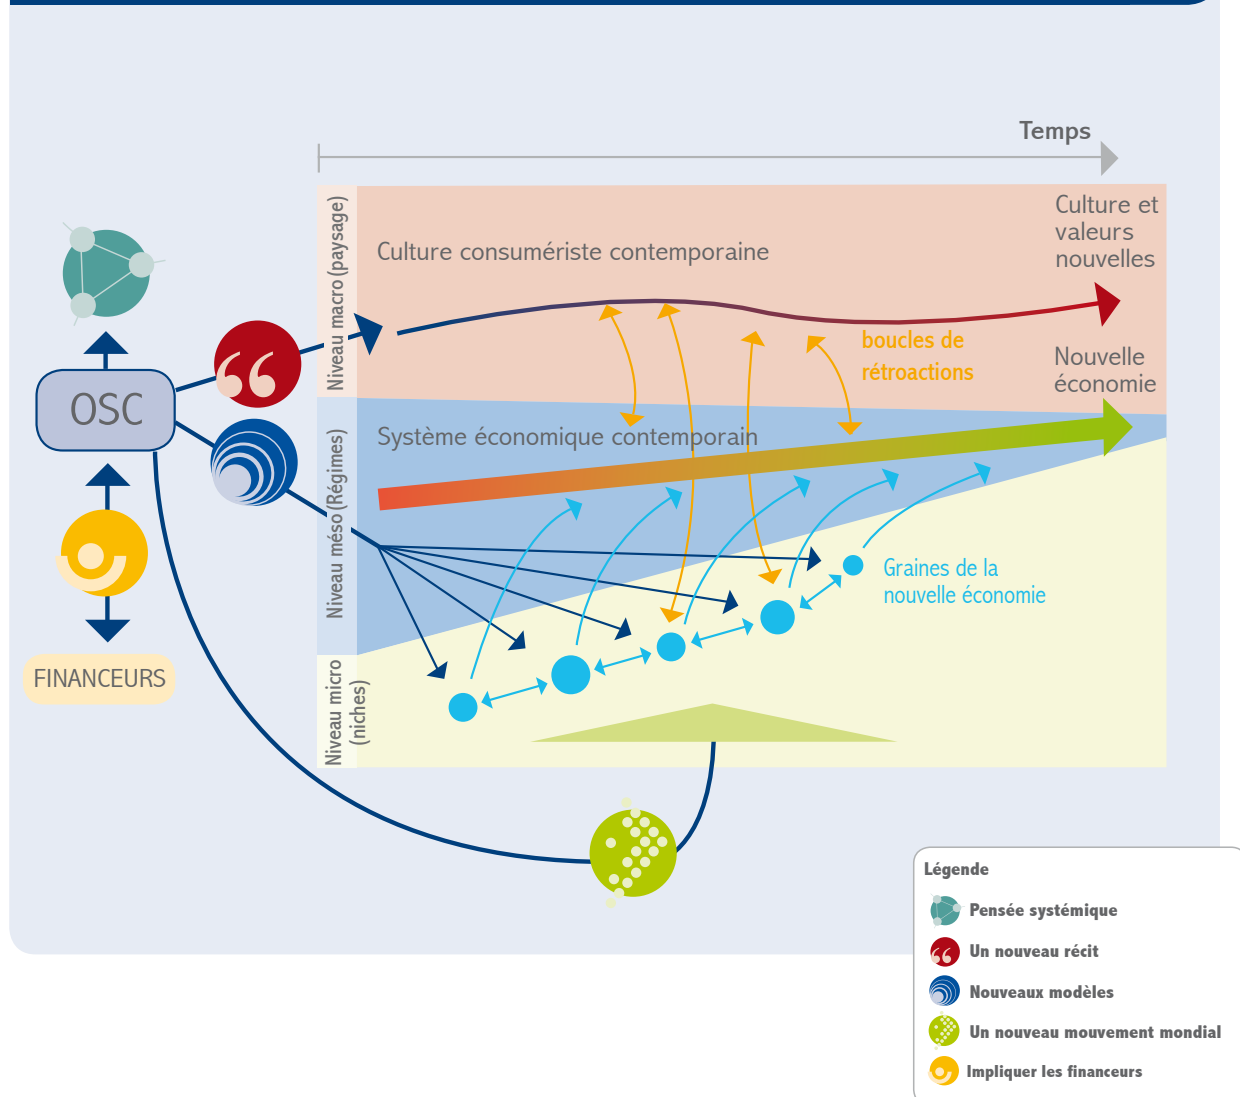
Temps

Niveau macro (paysage)

Culture consumériste contemporaine

Culture et valeurs nouvelles

boucles de rétroactions

Nouvelle économie

Niveau méso (Régimes)

Système économique contemporain

Graines de la nouvelle économie

Niveau micro (niches)

OSC

FINANCEURS

Légende

Pensée systémique

Un nouveau récit

Nouveaux modèles

Un nouveau mouvement mondial

Impliquer les financeurs